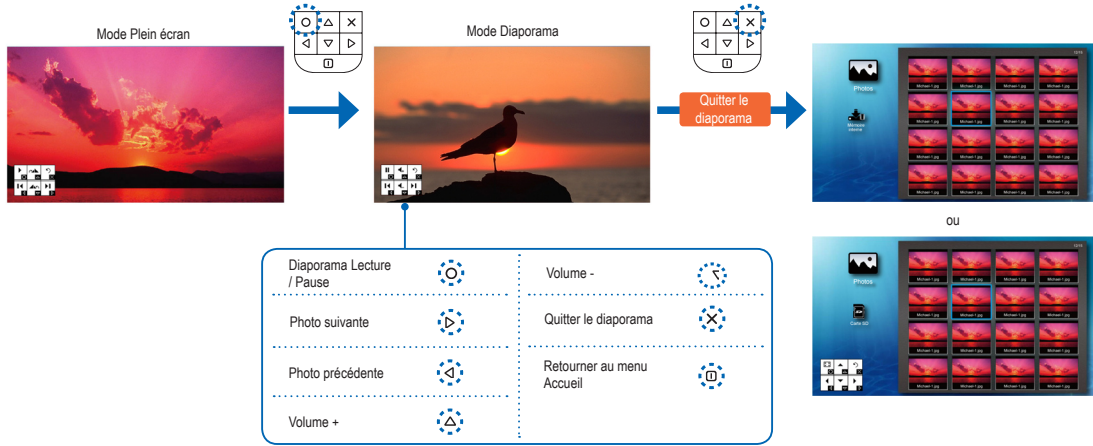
Mode Plein écran

Mode Diaporama

Quitter le diaporama

Photos

Mémoire interne

Michael-1.jpg

ou

Photos

Carte SD

Diaporama Lecture / Pause

Photo suivante

Photo précédente

Volume +

Volume -

Quitter le diaporama

Retourner au menu Accueil